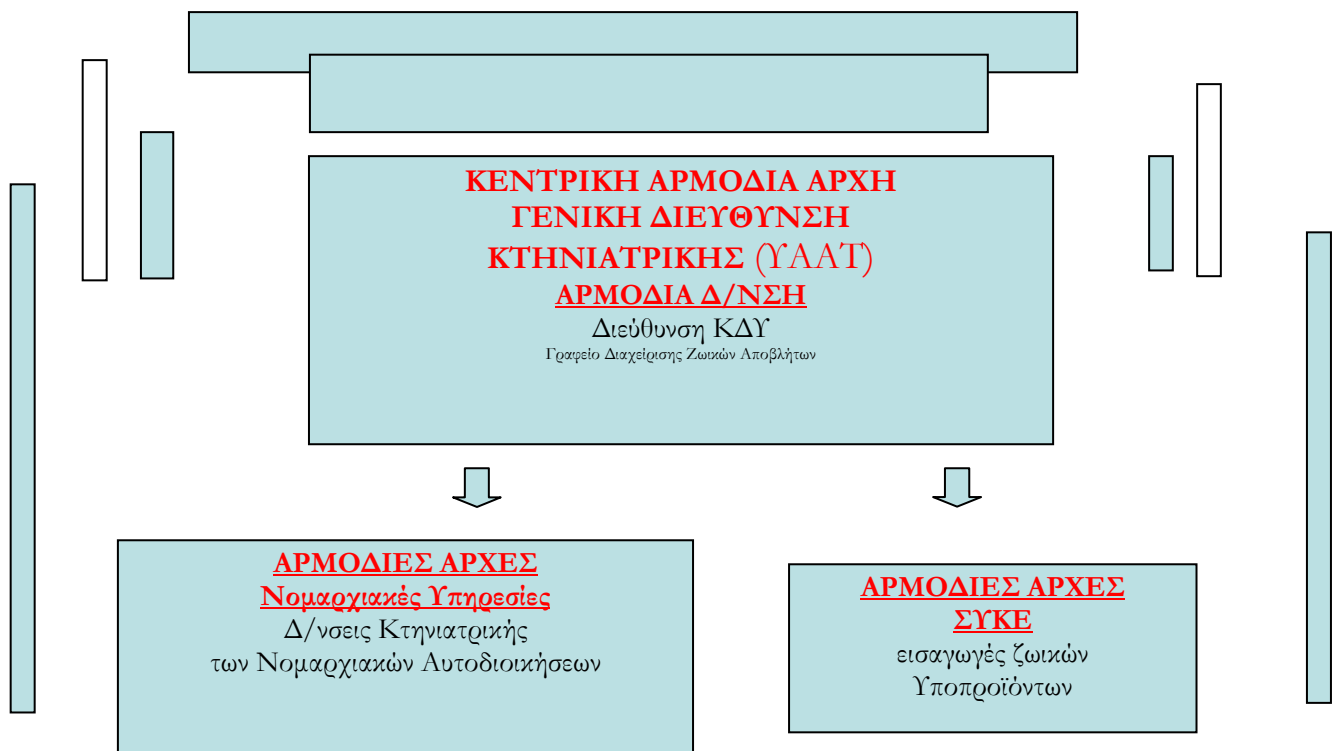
ΚΕΝΤΡΙΚΗ ΑΡΜΟΔΙΑ ΑΡΧΗ
ΓΕΝΙΚΗ ΔΙΕΥΘΥΝΣΗ
ΚΤΗΝΙΑΤΡΙΚΗΣ (ΥΑΑΤ)
ΑΡΜΟΔΙΑ Δ/ΝΣΗ
Διεύθυνση ΚΔΥ
Γραφείο Διαχείρισης Ζωικών Αποβλήτων

ΑΡΜΟΔΙΕΣ ΑΡΧΕΣ
Νομαρχιακές Υπηρεσίες
Δ/νσεις Κτηνιατρικής
των Νομαρχιακών Αυτοδιοικήσεων

ΑΡΜΟΔΙΕΣ ΑΡΧΕΣ
ΣΥΚΕ
εισαγωγές ζωικών
Υποπροϊόντων